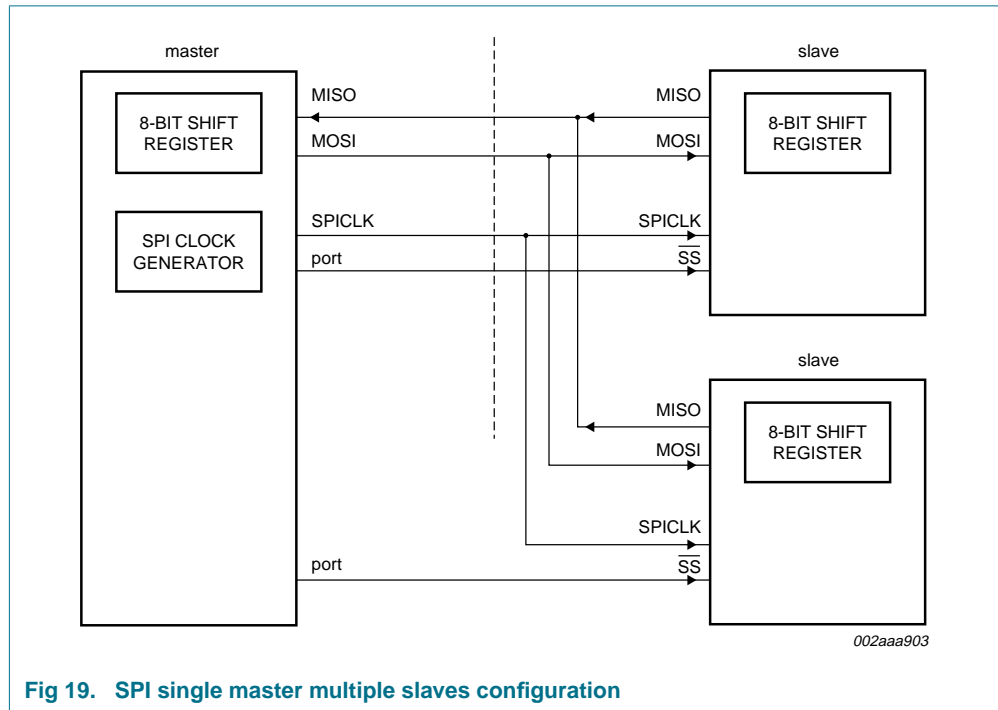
master

8-BIT SHIFT REGISTER

SPI CLOCK GENERATOR

MISO

MOSI

SPICLK

port

port

slave

MISO

MOSI

SPICLK

$\overline{SS}$

8-BIT SHIFT REGISTER

slave

MISO

MOSI

SPICLK

$\overline{SS}$

8-BIT SHIFT REGISTER

002aaa903

Fig 19. SPI single master multiple slaves configuration